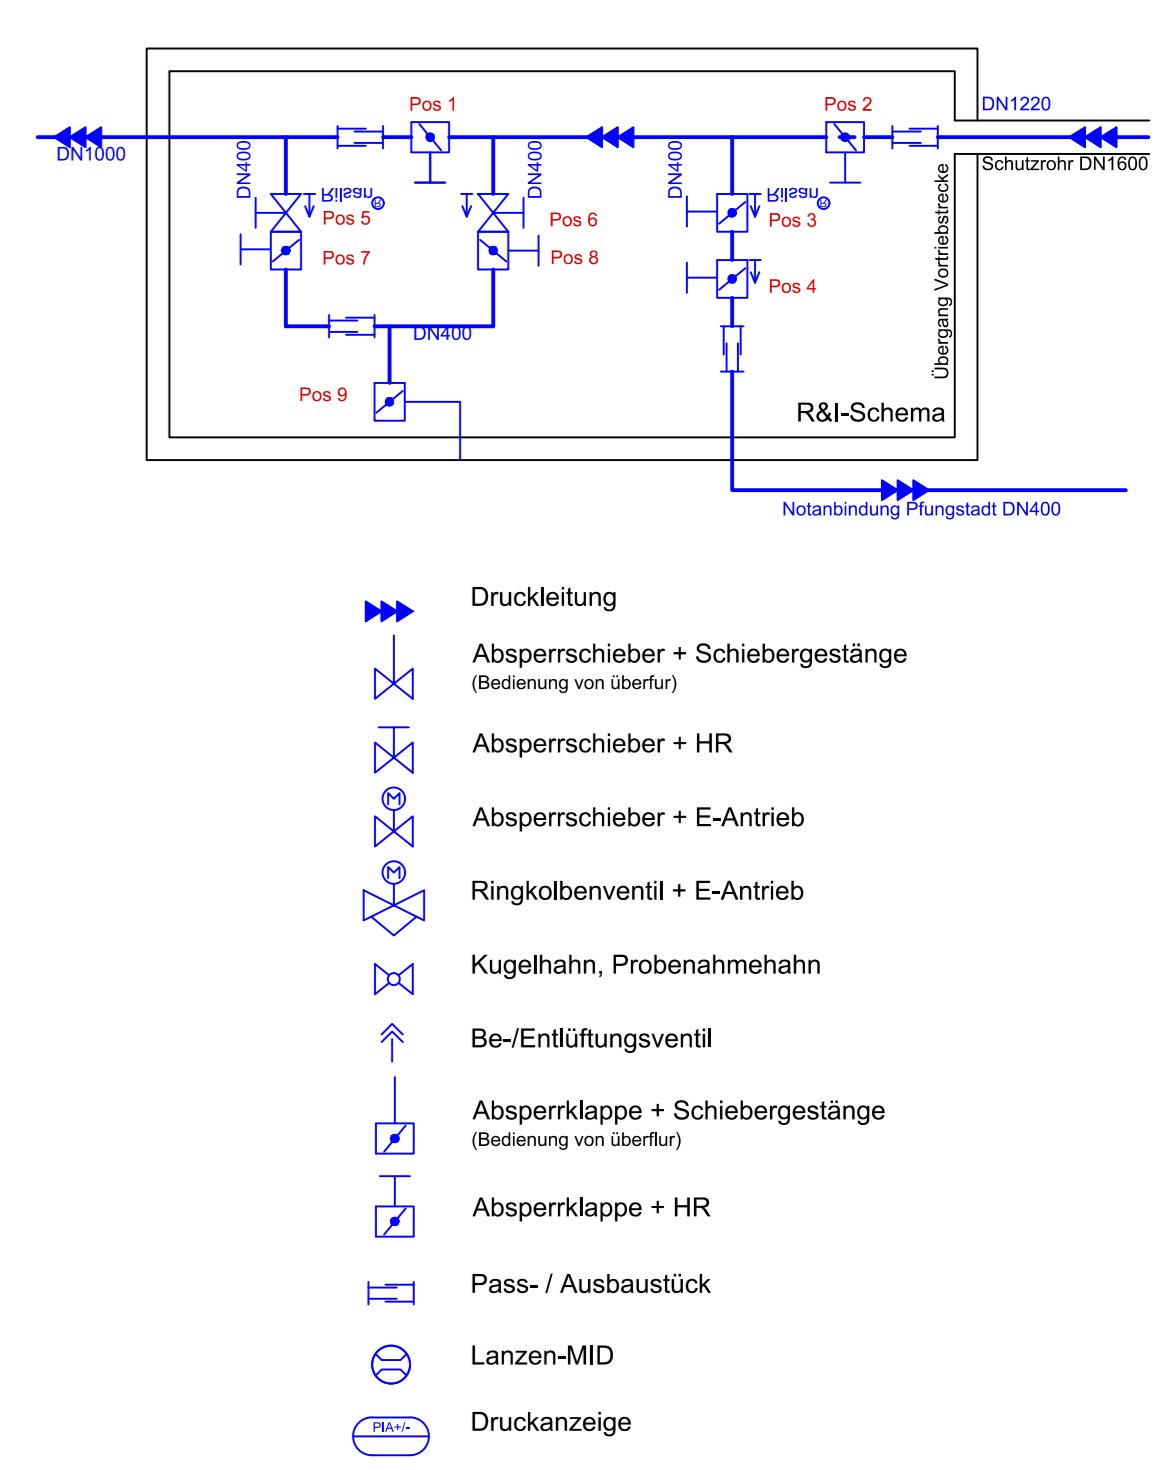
Pos 1
Pos 2
DN1220
DN1000
Schutzrohr DN1600
DN400
DN400
DN400
Rilsan
Pos 5
Pos 6
Rilsan
Pos 3
Pos 7
Pos 8
Pos 4
DN400
Übergang Vortriebstrecke
Pos 9
R&I-Schema
Notanbindung Pfungstadt DN400

Druckleitung

Absperrschieber + Schiebergestänge
(Bedienung von überfur)

Absperrschieber + HR

Absperrschieber + E-Antrieb

Ringkolbenventil + E-Antrieb

Kugelhahn, Probenahmehahn

Be-/Entlüftungsventil

Absperrklappe + Schiebergestänge
(Bedienung von überflur)

Absperrklappe + HR

Pass- / Ausbaustück

Lanzen-MID

PIA+/-
Druckanzeige